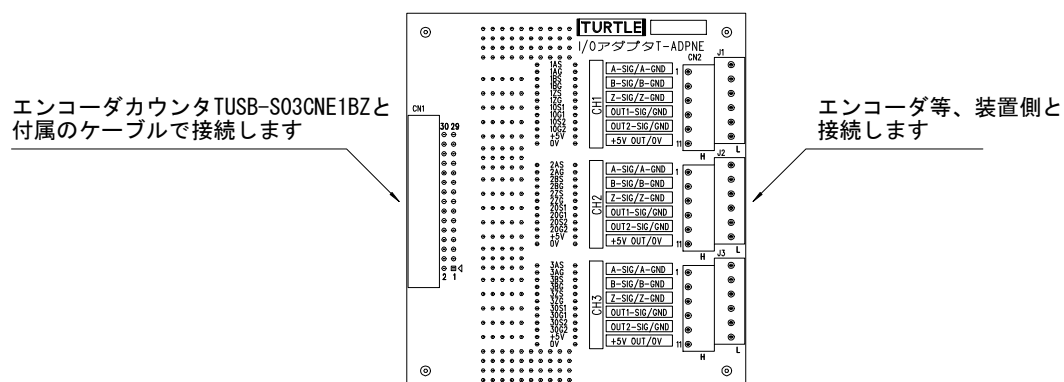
TURTLE
I/Oアダプタ T-ADPNE

エンコーダカウンタTUSB-S03CNE1BZと付属のケーブルで接続します

エンコーダ等、装置側と接続します

CN1
30 29
2 1

1AS
1AG
1BS
1BG
1ZS
1ZG
1OS1
1OG1
1OS2
1OG2
+5V
0V

2AS
2AG
2BS
2BG
2ZS
2ZG
2OS1
2OG1
2OS2
2OG2
+5V
0V

3AS
3AG
3BS
3BG
3ZS
3ZG
3OS1
3OG1
3OS2
3OG2
+5V
0V

CH1
CN2
J1
A-SIG/A-GND
B-SIG/B-GND
Z-SIG/Z-GND
OUT1-SIG/GND
OUT2-SIG/GND
+5V OUT/0V
1
11
H
L

CH2
J2
A-SIG/A-GND
B-SIG/B-GND
Z-SIG/Z-GND
OUT1-SIG/GND
OUT2-SIG/GND
+5V OUT/0V
1
11
H
L

CH3
J3
A-SIG/A-GND
B-SIG/B-GND
Z-SIG/Z-GND
OUT1-SIG/GND
OUT2-SIG/GND
+5V OUT/0V
1
11
H
L